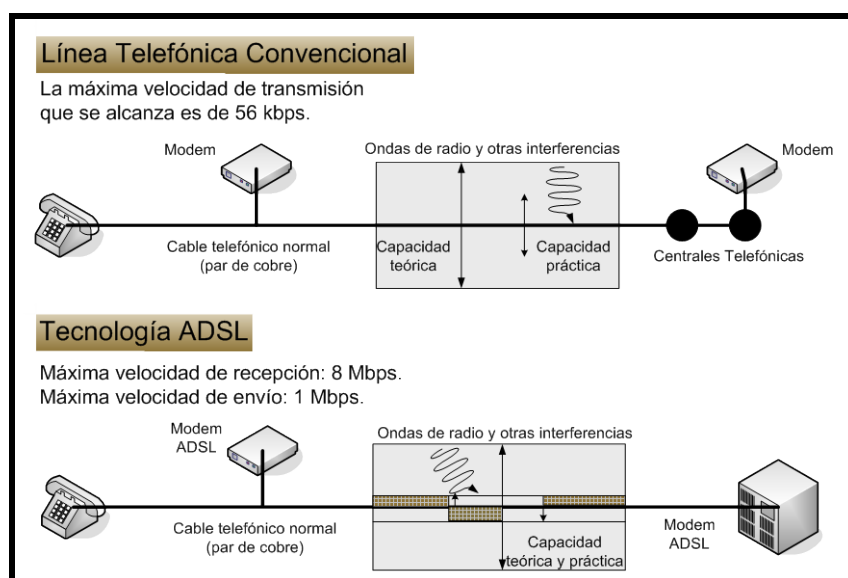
Línea Telefónica Convencional

La máxima velocidad de transmisión que se alcanza es de 56 kbps.

Modem

Ondas de radio y otras interferencias

Modem

Cable telefónico normal (par de cobre)

Capacidad teórica

Capacidad práctica

Centrales Telefónicas

Tecnología ADSL

Máxima velocidad de recepción: 8 Mbps.
Máxima velocidad de envío: 1 Mbps.

Modem ADSL

Ondas de radio y otras interferencias

Cable telefónico normal (par de cobre)

Capacidad teórica y práctica

Modem ADSL